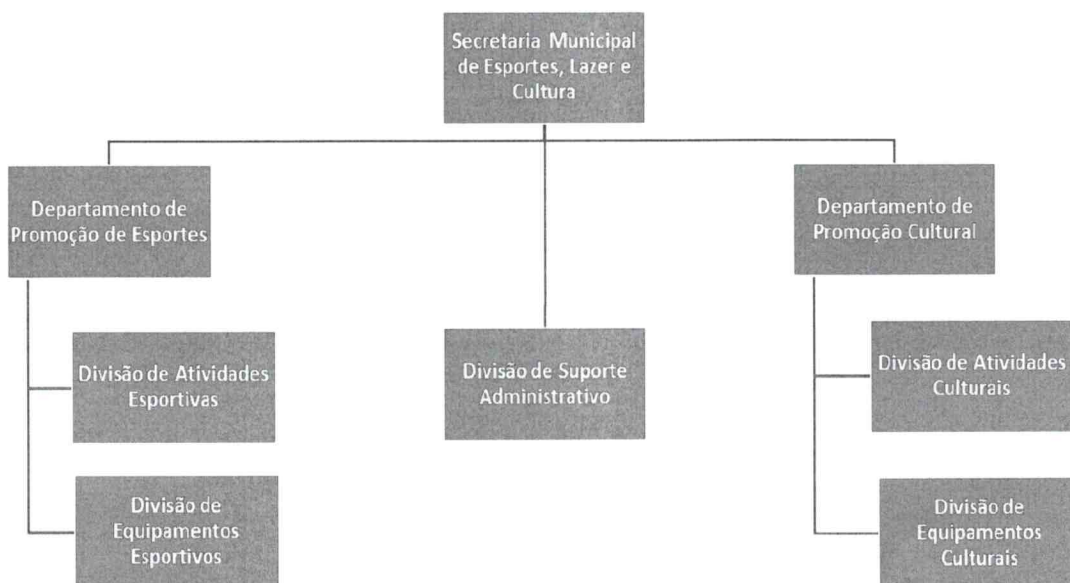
Secretaria Municipal de Esportes, Lazer e Cultura

Departamento de Promoção de Esportes

Divisão de Atividades Esportivas

Divisão de Equipamentos Esportivos

Divisão de Suporte Administrativo

Departamento de Promoção Cultural

Divisão de Atividades Culturais

Divisão de Equipamentos Culturais